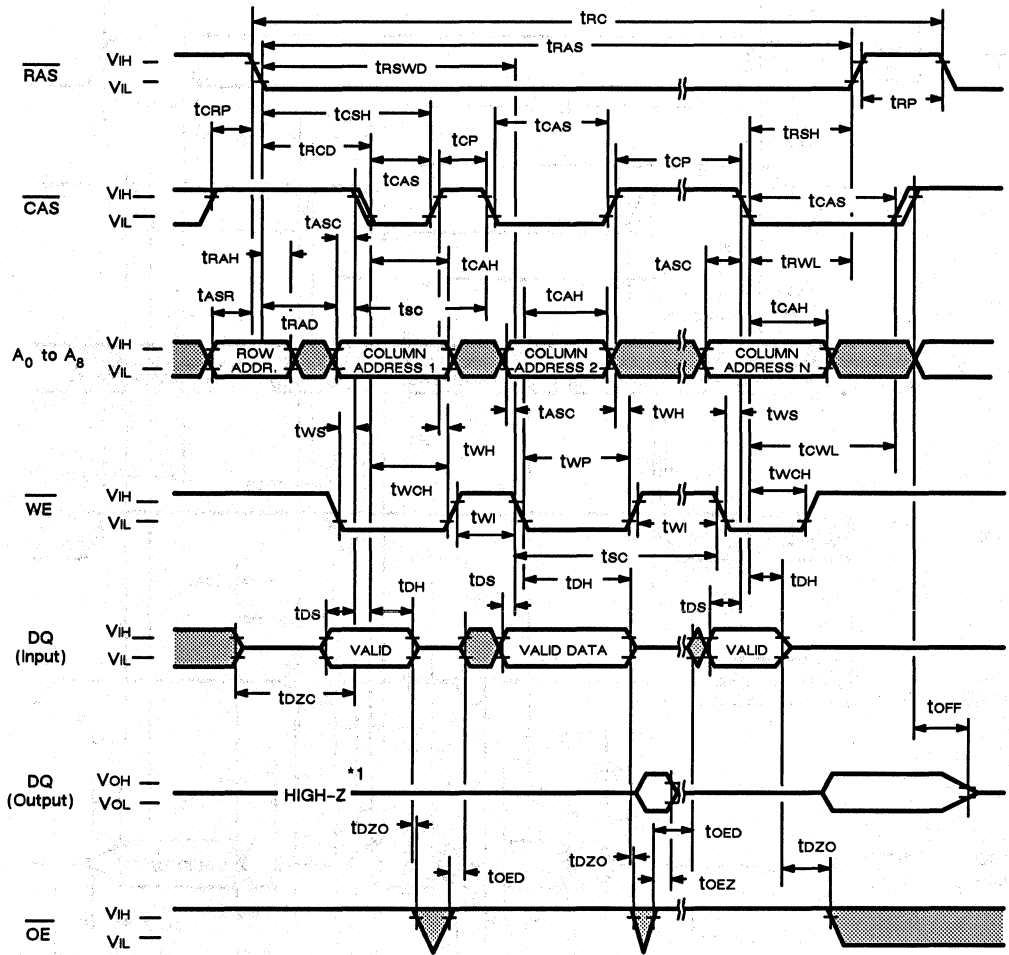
$t_{RC}$
$t_{RAS}$
$\overline{RAS}$ $V_{IH}$ $V_{IL}$
$t_{RSWD}$
$t_{CRP}$
$t_{CSH}$
$t_{CP}$
$t_{CAS}$
$t_{RSH}$
$t_{RP}$
$t_{RCD}$
$t_{CAS}$
$t_{CP}$
$\overline{CAS}$ $V_{IH}$ $V_{IL}$
$t_{CAS}$
$t_{ASC}$
$t_{RAH}$
$t_{CAH}$
$t_{ASC}$
$t_{RWL}$
$t_{ASR}$
$t_{RAD}$
$t_{SC}$
$t_{CAH}$
$t_{CAH}$
$A_0$ to $A_8$ $V_{IH}$ $V_{IL}$
ROW ADDR.
COLUMN ADDRESS 1
COLUMN ADDRESS 2
COLUMN ADDRESS N
$t_{ASC}$
$t_{WH}$
$t_{WS}$
$t_{WS}$
$t_{WH}$
$t_{WP}$
$t_{CWL}$
$t_{WCH}$
$t_{WCH}$
$\overline{WE}$ $V_{IH}$ $V_{IL}$
$t_{WI}$
$t_{WI}$
$t_{SC}$
$t_{DH}$
$t_{DS}$
$t_{DH}$
$t_{DS}$
$t_{DH}$
$t_{DS}$
DQ (Input) $V_{IH}$ $V_{IL}$
VALID
VALID DATA
VALID
$t_{DZC}$
$t_{OFF}$
DQ (Output) $V_{OH}$ $V_{OL}$
HIGH-Z *1
$t_{DZO}$
$t_{OED}$
$t_{DZO}$
$t_{OED}$
$t_{DZO}$
$t_{OEZ}$
$\overline{OE}$ $V_{IH}$ $V_{IL}$